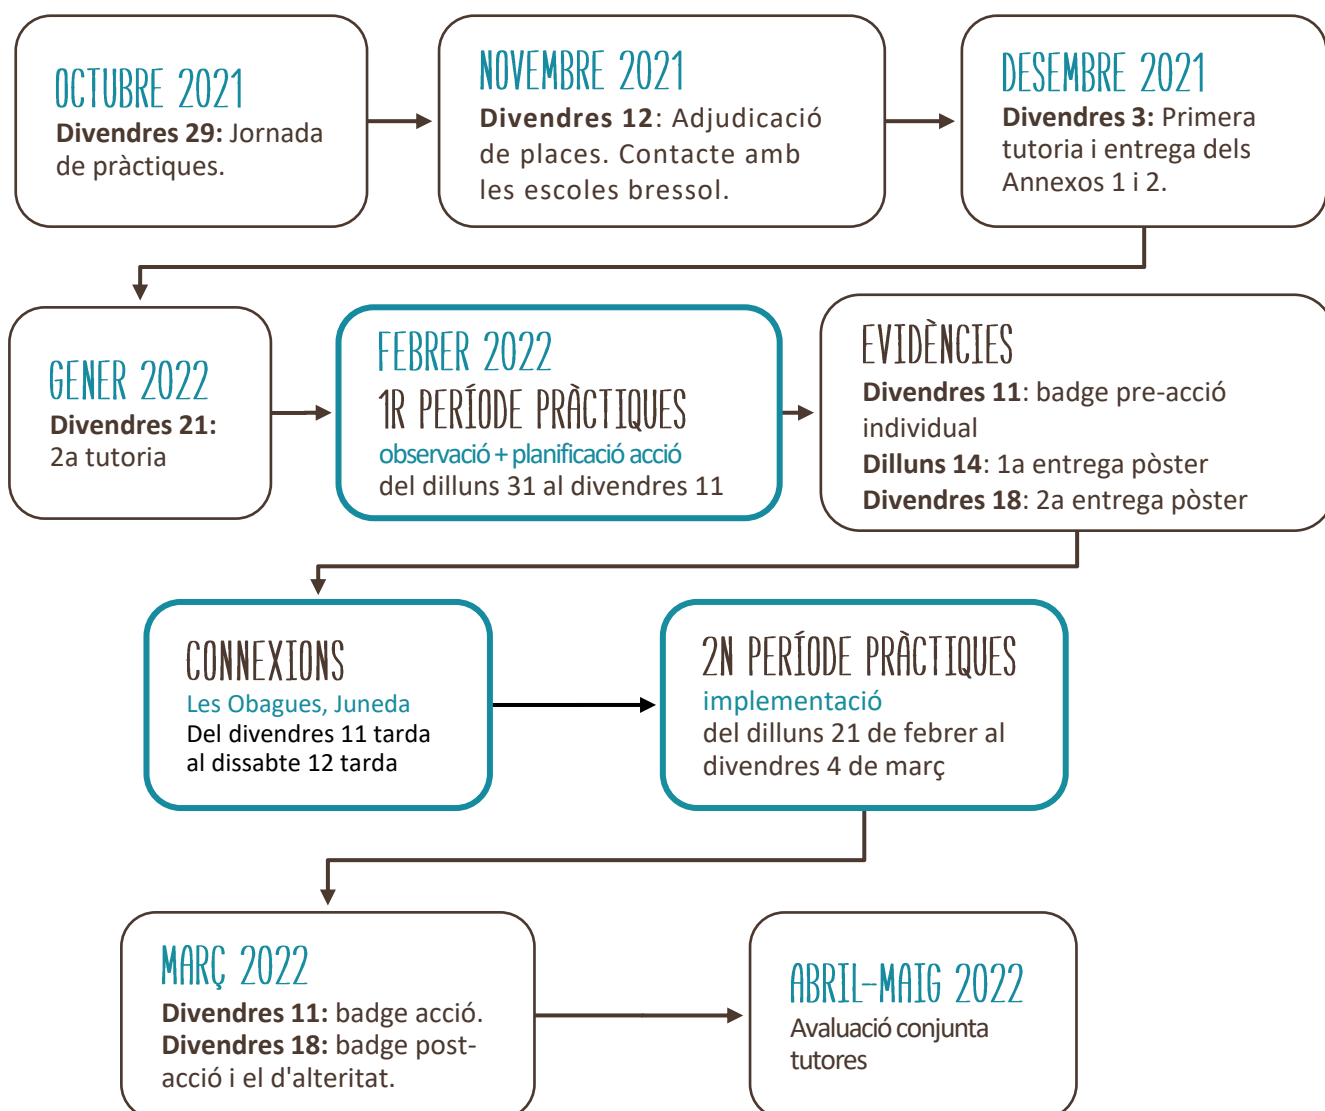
OCTUBRE 2021
**Divendres 29:** Jornada de pràctiques.

NOVEMBRE 2021
**Divendres 12**: Adjudicació de places. Contacte amb les escoles bressol.

DESEMBRE 2021
**Divendres 3:** Primera tutoria i entrega dels Annexos 1 i 2.

GENER 2022
**Divendres 21:** 2a tutoria

FEBRER 2022
1R PERÍODE PRÀCTIQUES
observació + planificació acció
del dilluns 31 al divendres 11

EVIDÈNCIES
**Divendres 11**: badge pre-acció individual
**Dilluns 14**: 1a entrega pòster
**Divendres 18**: 2a entrega pòster

CONNEXIONS
Les Obagues, Juneda
Del divendres 11 tarda al dissabte 12 tarda

2N PERÍODE PRÀCTIQUES
implementació
del dilluns 21 de febrer al divendres 4 de març

MARÇ 2022
**Divendres 11:** badge acció.
**Divendres 18:** badge post-acció i el d'alteritat.

ABRIL-MAIG 2022
Avaluació conjunta tutores